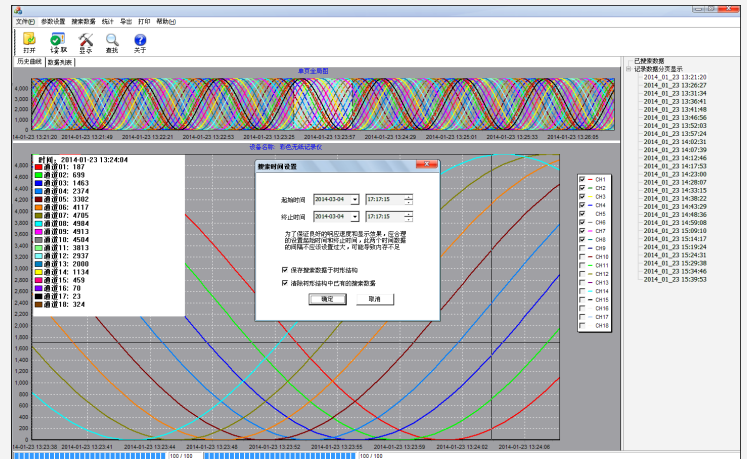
文件(F) 参数设置 搜索数据 统计 导出 打印 帮助(H)

打开 读取 显示 查找 关于

历史曲线 数据列表

单页全局图

4,000
3,000
2,000
1,000
0

14-01-23 13:21:20 2014-01-23 13:21:48 2014-01-23 13:22:21 2014-01-23 13:22:53 2014-01-23 13:23:25 2014-01-23 13:23:57 2014-01-23 13:24:29 2014-01-23 13:25:01 2014-01-23 13:25:33 2014-01-23 13:26:05

设备名称: 彩色无纸记录仪

时间: 2014-01-23 13:24:04
通道01: 187
通道02: 699
通道03: 1463
通道04: 2374
通道05: 3302
通道06: 4117
通道07: 4705
通道08: 4984
通道09: 4913
通道10: 4504
通道11: 3813
通道13: 2000
通道14: 1134
通道15: 459
通道16: 70
通道17: 23
通道18: 324

4,800
4,600
4,400
4,200
4,000
3,800
3,600
3,400
3,200
3,000
2,800
2,600
2,400
2,200
2,000
1,800
1,600
1,400
1,200
1,000
800
600
400
200
0

搜索时间设置

起始时间 2014-03-04 17:17:15
终止时间 2014-03-04 17:17:15

为了保证良好的响应速度和显示效果,应合理的设置起始时间和终止时间,此两个时间数据的间隔不应该设置过大,可能导致内存不足

保存搜索数据于树形结构
清除树形结构中已有的搜索数据

确定 取消

CH1
CH2
CH3
CH4
CH5
CH6
CH7
CH8
CH9
CH10
CH11
CH12
CH13
CH14
CH15
CH16
CH17
CH18

14-01-23 13:23:36 2014-01-23 13:23:41 2014-01-23 13:23:44 2014-01-23 13:23:48 2014-01-23 13:23:52 2014-01-23 13:23:55 2014-01-23 13:23:59 2014-01-23 13:24:02 2014-01-23 13:24:06

100 / 100 100 / 100

已搜索数据
记录数据分页显示
2014_01_23 13:21:20
2014_01_23 13:26:27
2014_01_23 13:31:34
2014_01_23 13:36:41
2014_01_23 13:41:48
2014_01_23 13:46:56
2014_01_23 13:52:03
2014_01_23 13:57:24
2014_01_23 14:02:31
2014_01_23 14:07:39
2014_01_23 14:12:46
2014_01_23 14:17:53
2014_01_23 14:23:00
2014_01_23 14:28:07
2014_01_23 14:33:15
2014_01_23 14:38:22
2014_01_23 14:43:29
2014_01_23 14:48:36
2014_01_23 14:59:08
2014_01_23 15:09:22
2014_01_23 15:14:17
2014_01_23 15:19:24
2014_01_23 15:24:31
2014_01_23 15:29:38
2014_01_23 15:34:46
2014_01_23 15:39:53